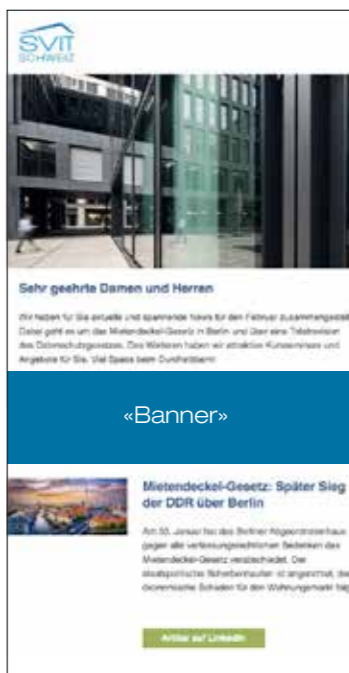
SVIT
SCHWEIZ

Sehr geehrte Damen und Herren

Wir haben für Sie aktuelle und spannende News für den Februar zusammengestellt. Dabei geht es um das Mietendeckel-Gesetz in Berlin und über eine Teilrevision des Datenschutzgesetzes. Des Weiteren haben wir attraktive Kurseinheiten und Angebote für Sie. Viel Spass beim Durchstöbern!

«Banner»

Mietendeckel-Gesetz: Später Sieg der DDR über Berlin

Am 30. Januar hat das Berliner Abgeordnetenhaus gegen alle verfassungsrechtlichen Bedenken das Mietendeckel-Gesetz verabschiedet. Der ideologische Scherbenhaufen ist angerichtet, der ökonomische Schaden für den Wohnungsmarkt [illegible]

Artikel auf LinkedIn